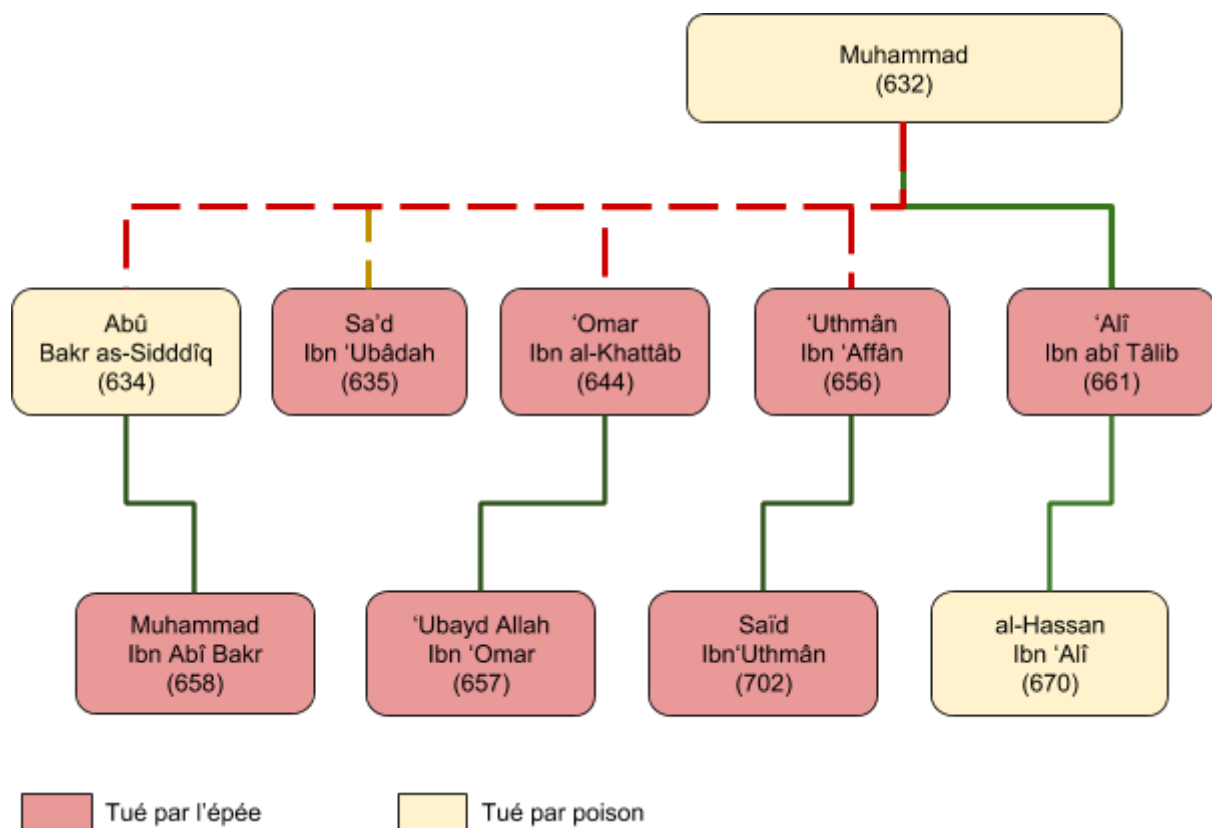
Muhammad
(632)

Abû
Bakr as-Sidddîq
(634)

Sa'd
Ibn 'Ubâdah
(635)

'Omar
Ibn al-Khattâb
(644)

'Uthmân
Ibn 'Affân
(656)

'Alî
Ibn abî Tâlib
(661)

Muhammad
Ibn Abî Bakr
(658)

'Ubayd Allah
Ibn 'Omar
(657)

Saïd
Ibn'Uthmân
(702)

al-Hassan
Ibn 'Alî
(670)

Tué par l'épée

Tué par poison